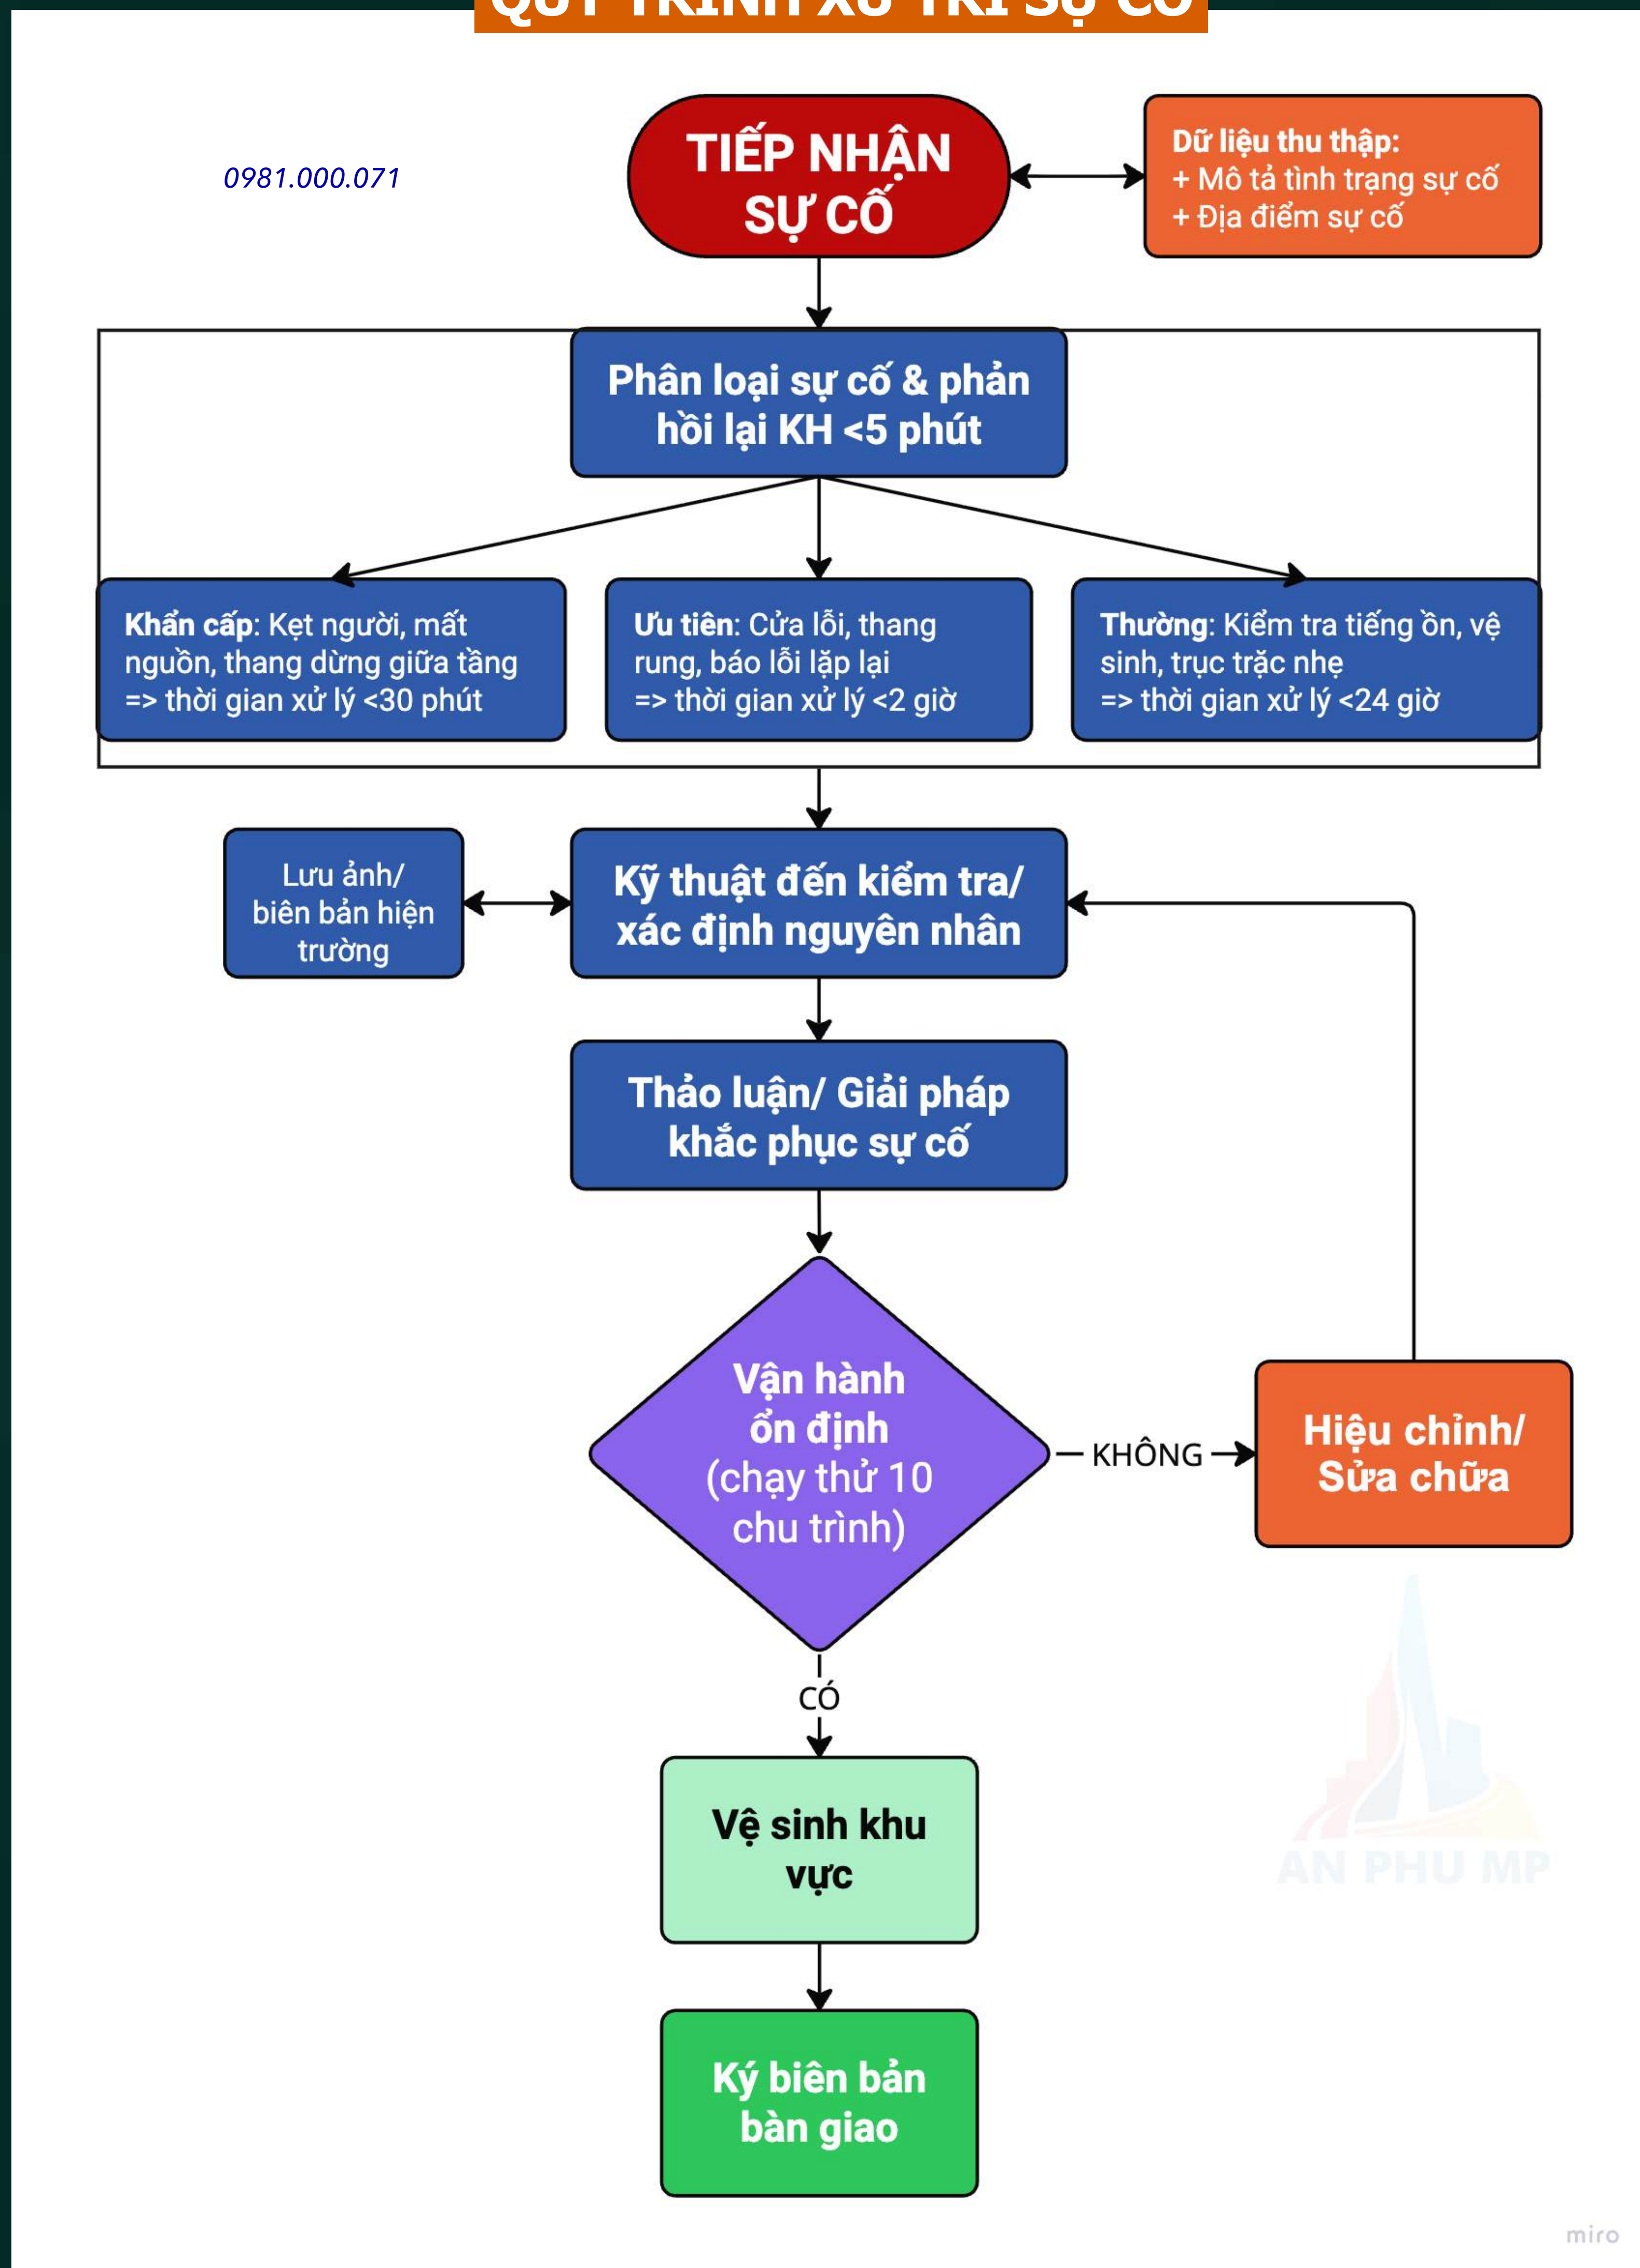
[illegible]

0981.000.071

TIẾP NHẬN SỰ CỐ

Dữ liệu thu thập:
+ Mô tả tình trạng sự cố
+ Địa điểm sự cố

Phân loại sự cố & phản hồi lại KH <5 phút

Khẩn cấp: Kẹt người, mất nguồn, thang dừng giữa tầng
=> thời gian xử lý <30 phút

Ưu tiên: Cửa lỗi, thang rung, báo lỗi lặp lại
=> thời gian xử lý <2 giờ

Thường: Kiểm tra tiếng ồn, vệ sinh, trục trặc nhẹ
=> thời gian xử lý <24 giờ

Lưu ảnh/ biên bản hiện trường

Kỹ thuật đến kiểm tra/ xác định nguyên nhân

Thảo luận/ Giải pháp khắc phục sự cố

Vận hành ổn định (chạy thử 10 chu trình)

KHÔNG

Hiệu chỉnh/ Sửa chữa

CÓ

Vệ sinh khu vực

Ký biên bản bàn giao

AN PHU MP

miro